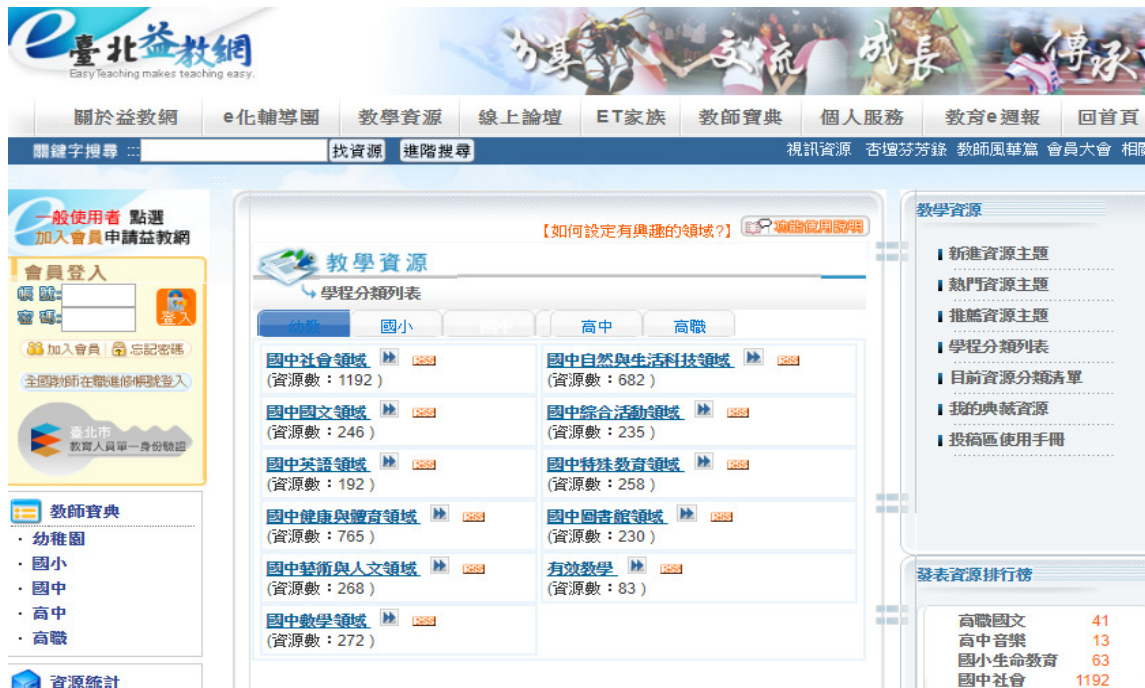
臺北益教網
EasyTeaching makes teaching easy.
分享 交流 成長 傳承

關於益教網 e化輔導團 教學資源 線上論壇 ET家族 教師寶典 個人服務 教育e週報 回首頁

關鍵字搜尋 找資源 進階搜尋
視訊資源 杏壇芬芳錄 教師風華篇 會員大會 相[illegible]

一般使用者 點選 加入會員申請益教網
會員登入
帳號:
密碼:
登入
加入會員 忘記密碼
全國教師在職進修帳號登入
臺北市 教育人員單一身份驗證

教師寶典
· 幼稚園
· 國小
· 國中
· 高中
· 高職

資源統計

【如何設定有興趣的領域?】 功能使用說明
教學資源
學程分類列表
幼教 國小 國中 高中 高職

| | |
|---|---|
| 國中社會領域 RSS (資源數：1192) | 國中自然與生活科技領域 RSS (資源數：682) |
| 國中國文領域 RSS (資源數：246) | 國中綜合活動領域 RSS (資源數：235) |
| 國中英語領域 RSS (資源數：192) | 國中特殊教育領域 RSS (資源數：258) |
| 國中健康與體育領域 RSS (資源數：765) | 國中圖書館領域 RSS (資源數：230) |
| 國中藝術與人文領域 RSS (資源數：268) | 有效教學 RSS (資源數：83) |
| 國中數學領域 RSS (資源數：272) | |

教學資源
新進資源主題
熱門資源主題
推薦資源主題
學程分類列表
目前資源分類清單
我的典藏資源
投稿區使用手冊

發表資源排行榜
| | |
|---|---|
| 高職國文 | 41 |
| 高中音樂 | 13 |
| 國小生命教育 | 63 |
| 國中社會 | 1192 |